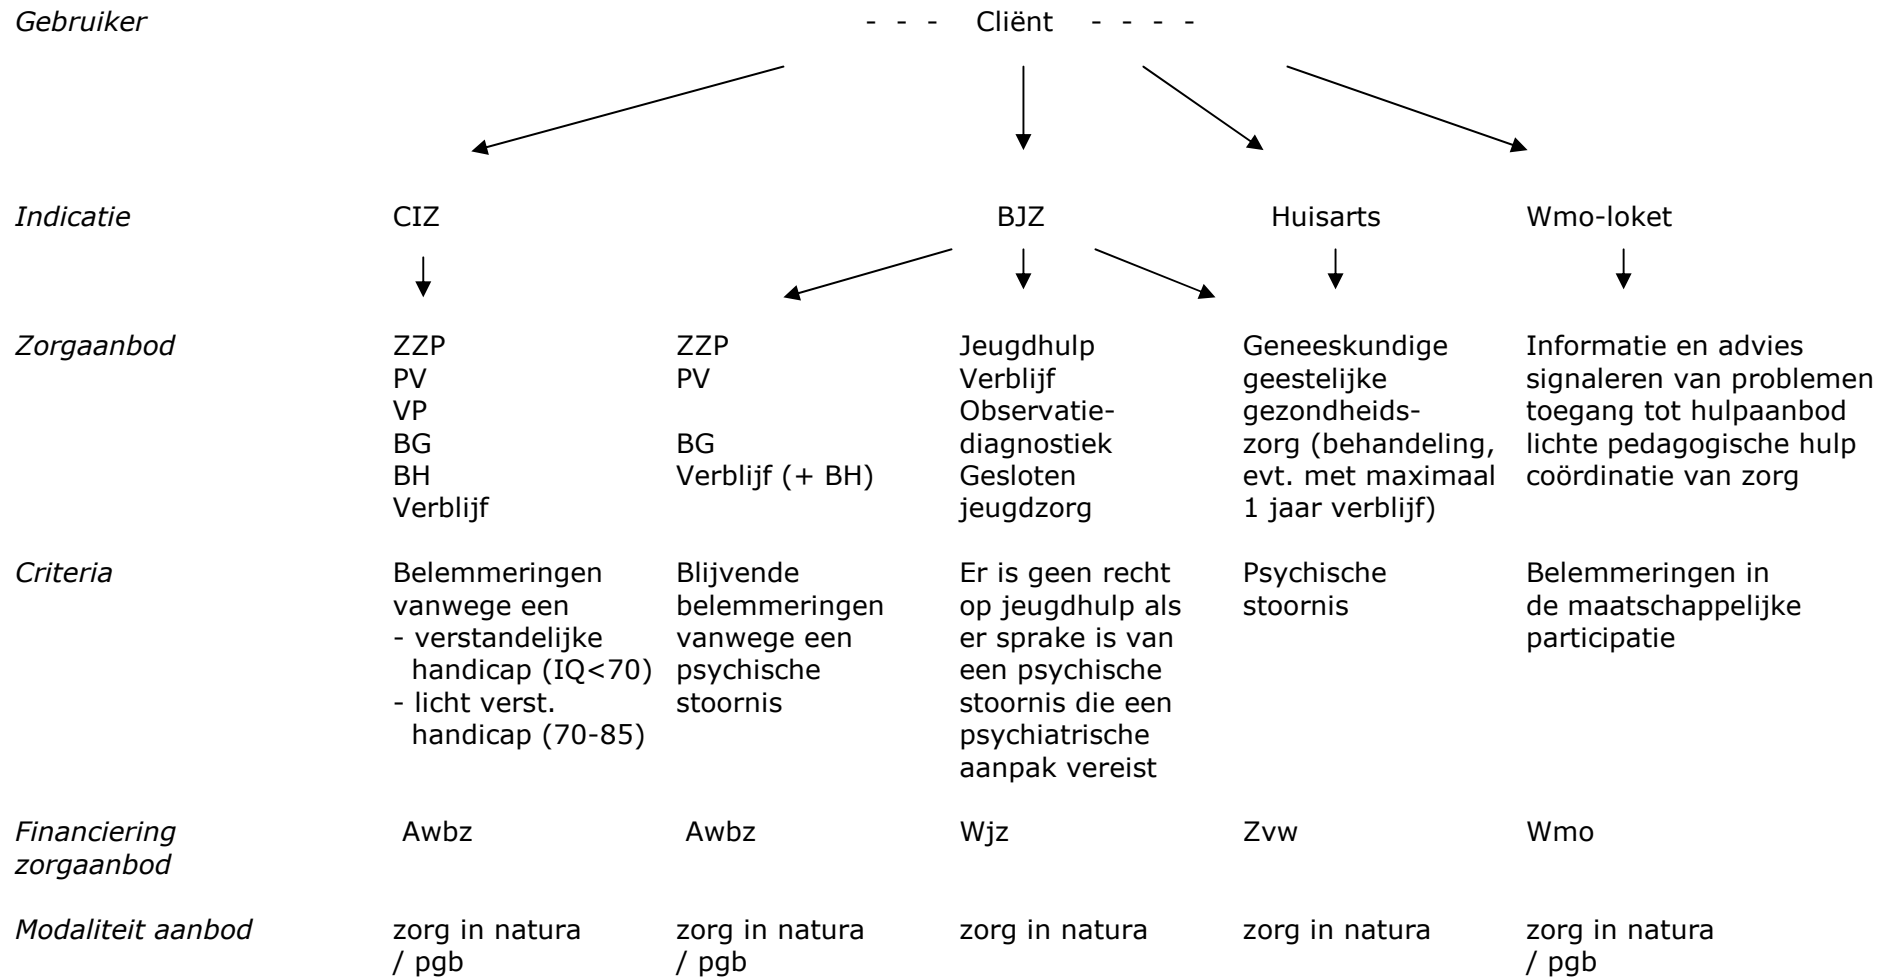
*Gebruiker* - - - Cliënt - - - -

| | | | | | |
|---|---|---|---|---|---|
| *Indicatie* | CIZ | | BJZ | Huisarts | Wmo-loket |
| *Zorgaanbod* | ZZP PV VP BG BH Verblijf | ZZP PV BG Verblijf (+ BH) | Jeugdhulp Verblijf Observatie-diagnostiek Gesloten jeugdzorg | Geneeskundige geestelijke gezondheidszorg (behandeling, evt. met maximaal 1 jaar verblijf) | Informatie en advies signaleren van problemen toegang tot hulpaanbod lichte pedagogische hulp coördinatie van zorg |
| *Criteria* | Belemmeringen vanwege een - verstandelijke handicap (IQ<70) - licht verst. handicap (70-85) | Blijvende belemmeringen vanwege een psychische stoornis | Er is geen recht op jeugdhulp als er sprake is van een psychische stoornis die een psychiatrische aanpak vereist | Psychische stoornis | Belemmeringen in de maatschappelijke participatie |
| *Financiering zorgaanbod* | Awbz | Awbz | Wjz | Zvw | Wmo |
| *Modaliteit aanbod* | zorg in natura / pgb | zorg in natura / pgb | zorg in natura | zorg in natura | zorg in natura / pgb |